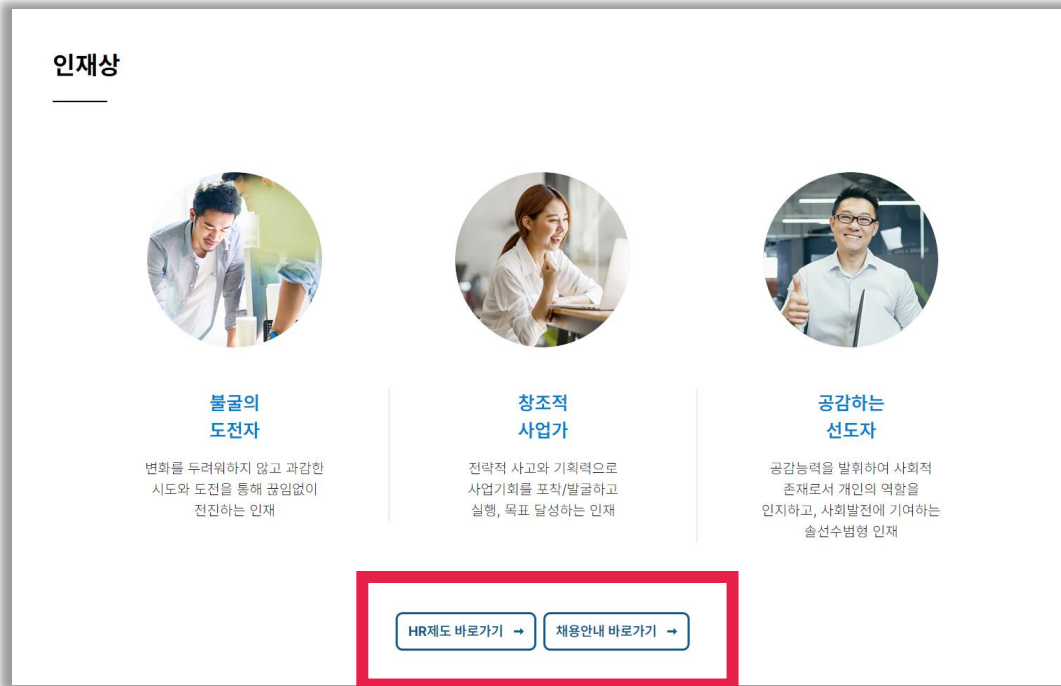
인재상

불굴의
도전자

변화를 두려워하지 않고 과감한 시도와 도전을 통해 끊임없이 전진하는 인재

창조적
사업가

전략적 사고와 기획력으로 사업기회를 포착/발굴하고 실행, 목표 달성하는 인재

공감하는
선도자

공감능력을 발휘하여 사회적 존재로서 개인의 역할을 인지하고, 사회발전에 기여하는 솔선수범형 인재

HR제도 바로가기 →

채용안내 바로가기 →